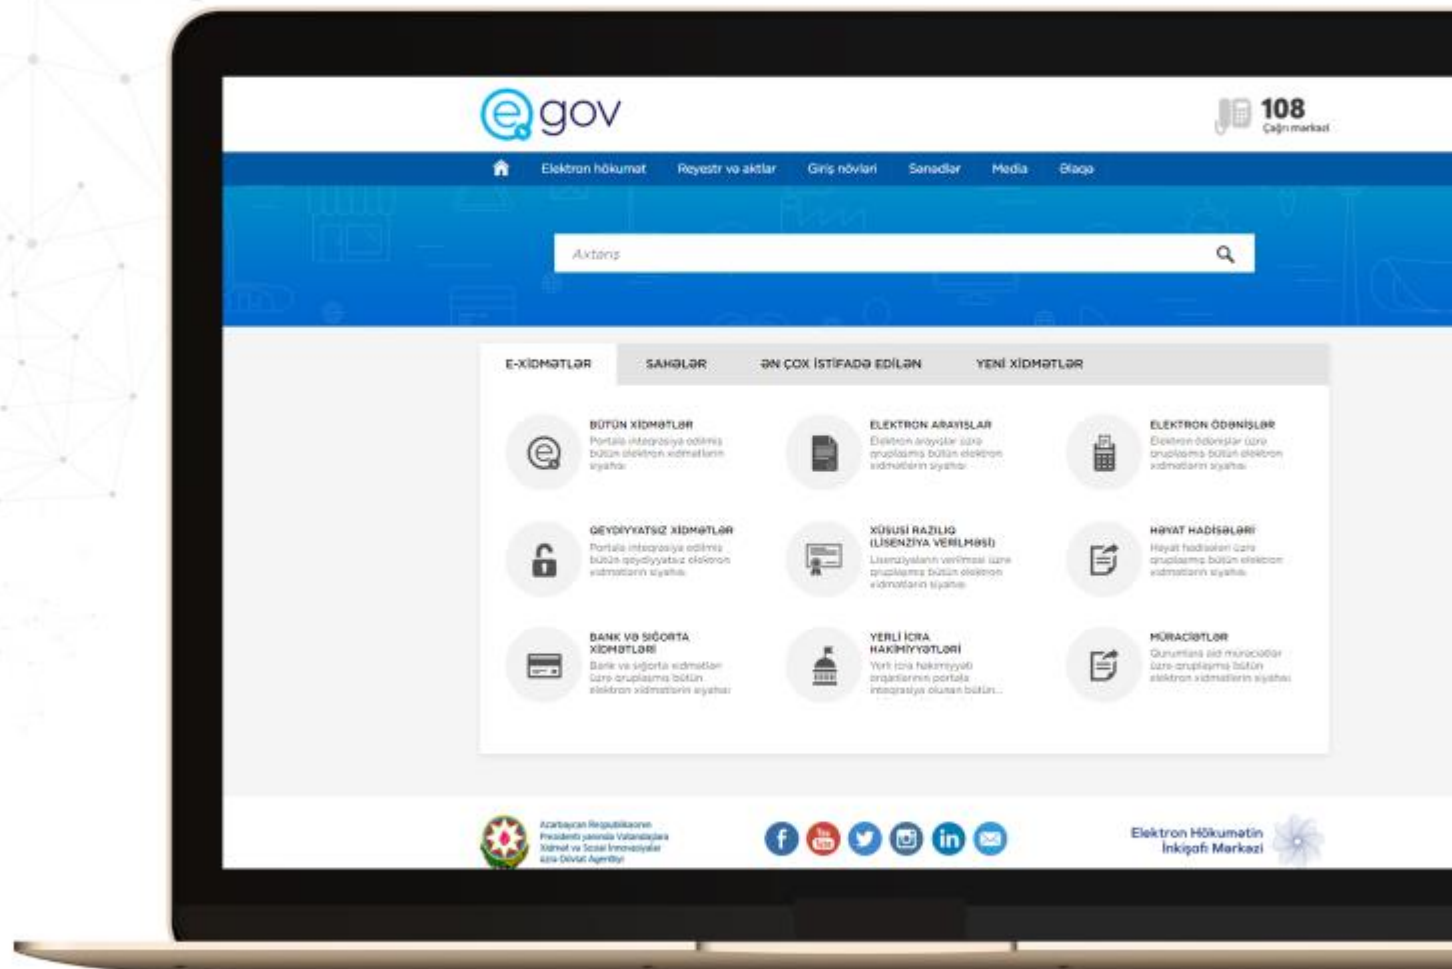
e gov

108
Çağrı mərkəzi

Elektron hökumət Reyestr və aktlar Giriş növləri Sənədlər Media Əlaqə

Axtarış

E-XİDMƏTLƏR SAHƏLƏR ƏN ÇOX İSTİFADƏ EDİLƏN YENİ XİDMƏTLƏR

BÜTÜN XİDMƏTLƏR
Portala inteqrasiya edilmiş bütün elektron xidmətlərin siyahısı

ELEKTRON ARAYIŞLAR
Elektron arayışlar üzrə qruplaşmış bütün elektron xidmətlərin siyahısı

ELEKTRON ÖDƏNİŞLƏR
Elektron ödənişlər üzrə qruplaşmış bütün elektron xidmətlərin siyahısı

QEYDİYYATSIZ XİDMƏTLƏR
Portala inteqrasiya edilmiş bütün qeydiyyatsız elektron xidmətlərin siyahısı

XÜSUSİ RAZILIQ (LİSENZİYA VERİLMƏSİ)
Lisenziyaların verilməsi üzrə qruplaşmış bütün elektron xidmətlərin siyahısı

HƏYAT HADİSƏLƏRİ
Həyat hadisələri üzrə qruplaşmış bütün elektron xidmətlərin siyahısı

BANK VƏ SIĞORTA XİDMƏTLƏRİ
Bank və sığorta xidmətləri üzrə qruplaşmış bütün elektron xidmətlərin siyahısı

YERLİ İCRA HAKİMİYYƏTLƏRİ
Yerli icra hakimiyyəti orqanlarının portala inteqrasiya olunan bütün...

MÜRACİƏTLƏR
Qurumlara aid müraciətlər üzrə qruplaşmış bütün elektron xidmətlərin siyahısı

Azərbaycan Respublikasının Prezidenti yanında Vətəndaşlara Xidmət və Sosial İnnovasiyalar üzrə Dövlət Agentliyi

Elektron Hökumətin İnkişafı Mərkəzi